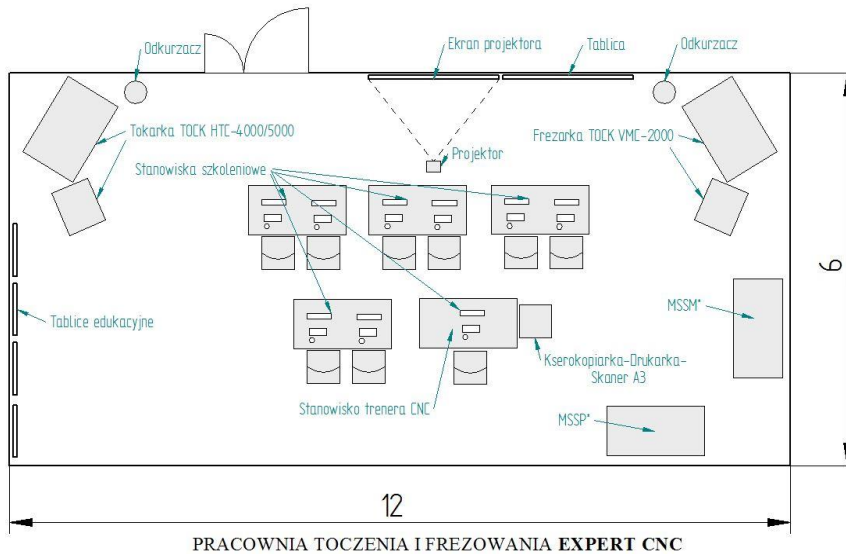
Odkurzacz

Ekran projektora

Tablica

Odkurzacz

Tokarka TOCK HTC-4000/5000

Frezarka TOCK VMC-2000

Projektor

Stanowiska szkoleniowe

6

Tablice edukacyjne

MSSM*

Kserokopiarka-Drukarka-Skaner A3

Stanowisko trenera CNC

MSSP*

12

PRACOWNIA TOCZENIA I FREZOWANIA **EXPERT CNC**